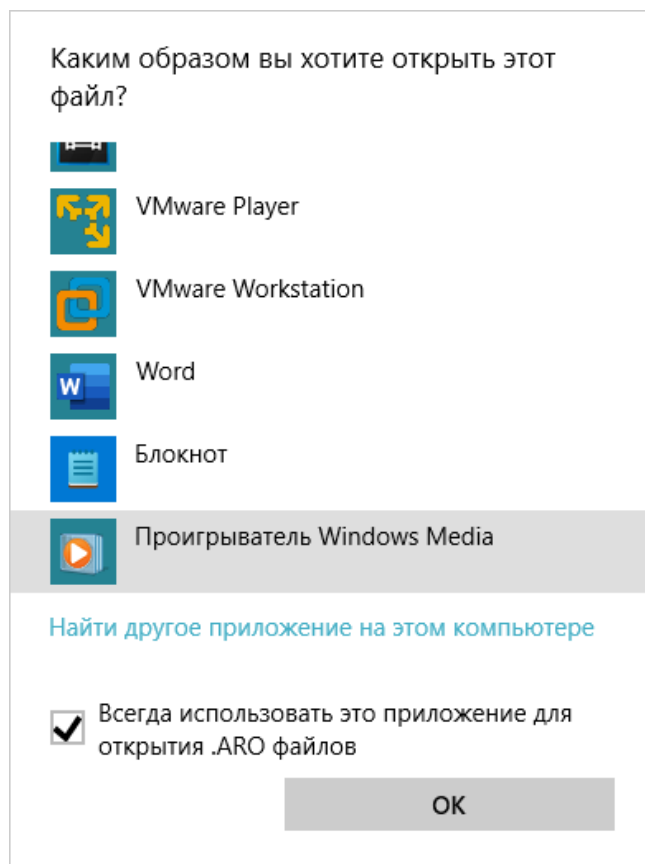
Каким образом вы хотите открыть этот файл?

VMware Player

VMware Workstation

Word

Блокнот

Проигрыватель Windows Media

Найти другое приложение на этом компьютере

Всегда использовать это приложение для открытия .ARO файлов

OK